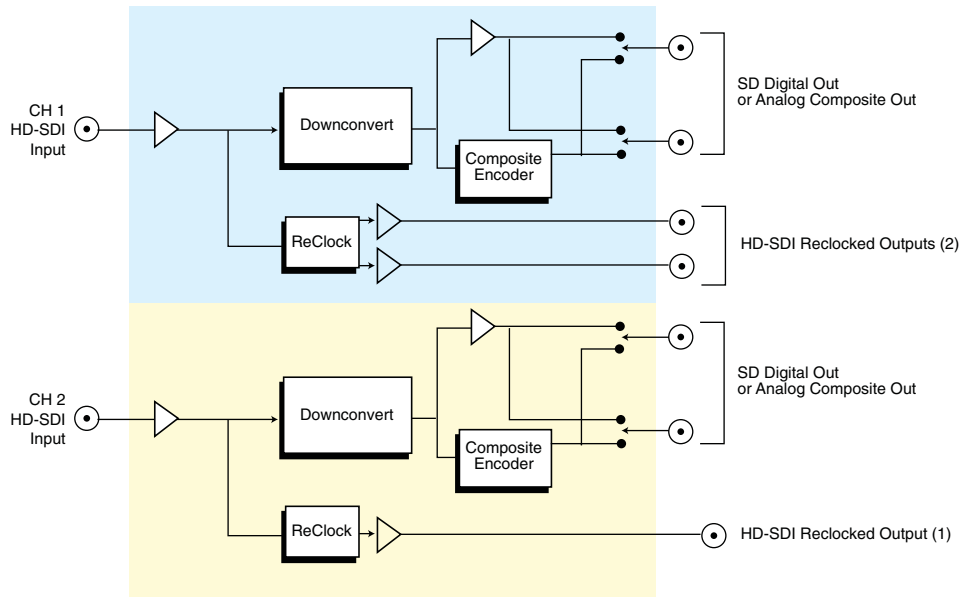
CH 1
HD-SDI
Input

Downconvert

Composite
Encoder

SD Digital Out
or Analog Composite Out

ReClock

HD-SDI Reclocked Outputs (2)

CH 2
HD-SDI
Input

Downconvert

Composite
Encoder

SD Digital Out
or Analog Composite Out

ReClock

HD-SDI Reclocked Output (1)